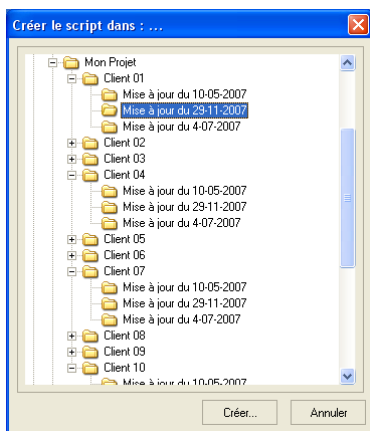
Créer le script dans : ...

Mon Projet
Client 01
Mise à jour du 10-05-2007
Mise à jour du 29-11-2007
Mise à jour du 4-07-2007
Client 02
Client 03
Client 04
Mise à jour du 10-05-2007
Mise à jour du 29-11-2007
Mise à jour du 4-07-2007
Client 05
Client 06
Client 07
Mise à jour du 10-05-2007
Mise à jour du 29-11-2007
Mise à jour du 4-07-2007
Client 08
Client 09
Client 10
Mise à jour du 10-05-2007

Créer...
Annuler